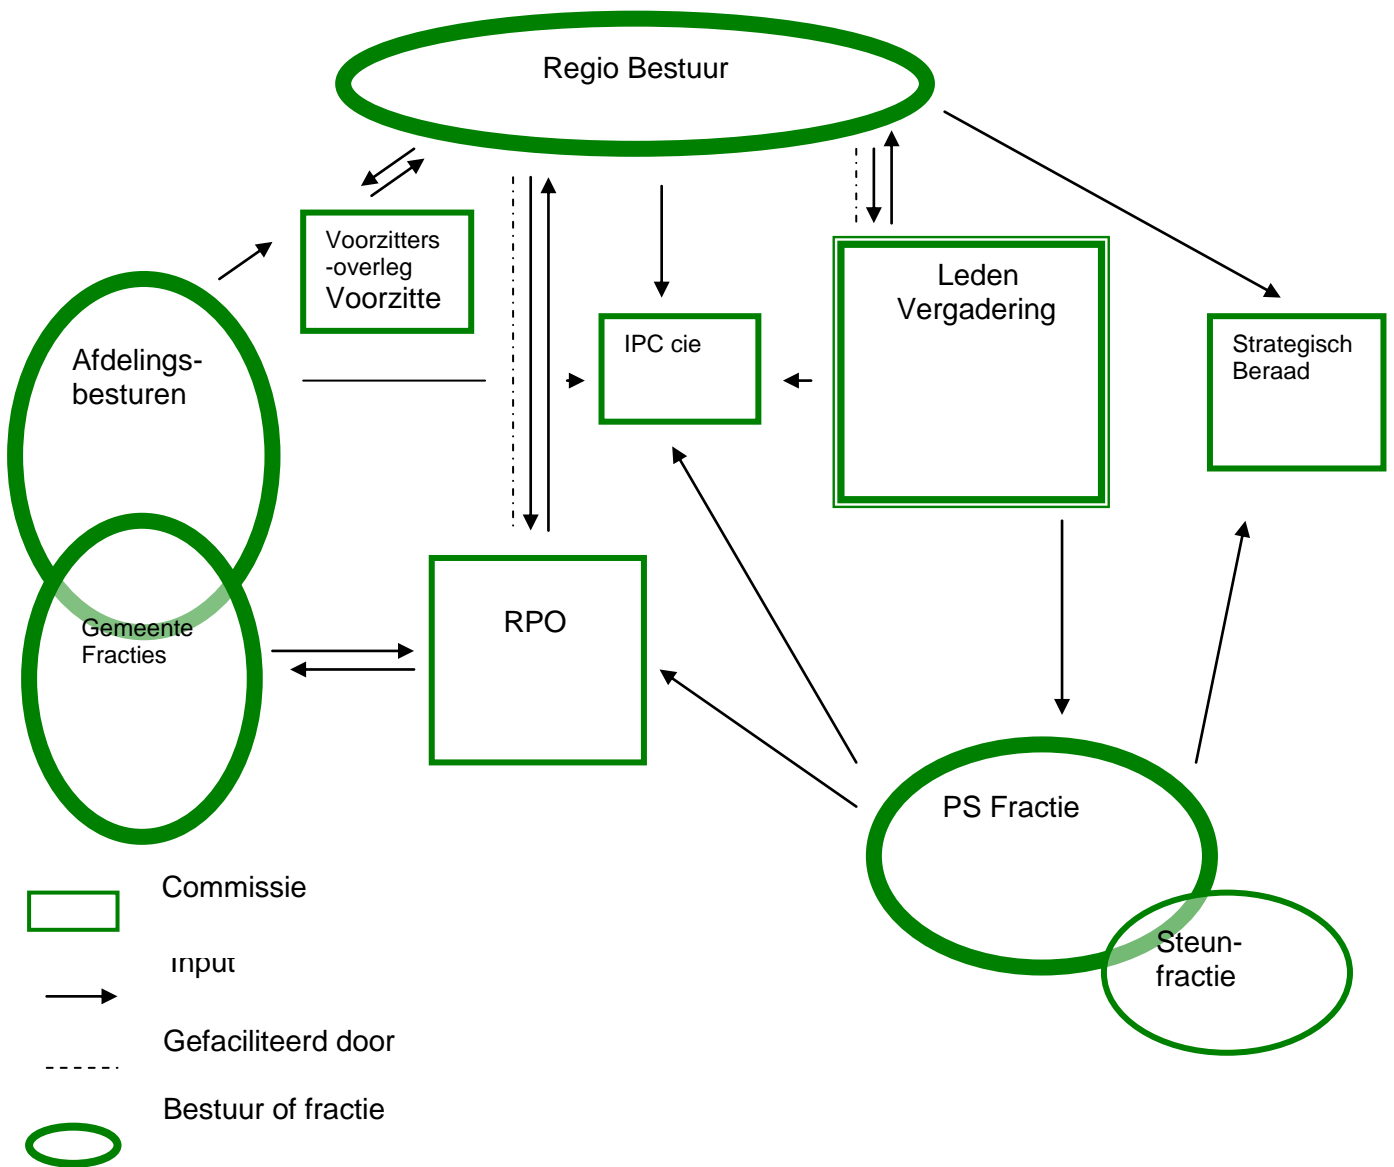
Regio Bestuur

Voorzitters -overleg Voorzitte

IPC cie

Leden Vergadering

Strategisch Beraad

Afdelings-besturen

Gemeente Fracties

RPO

PS Fractie

Steun-fractie

Commissie

Input

Gefaciliteerd door

Bestuur of fractie